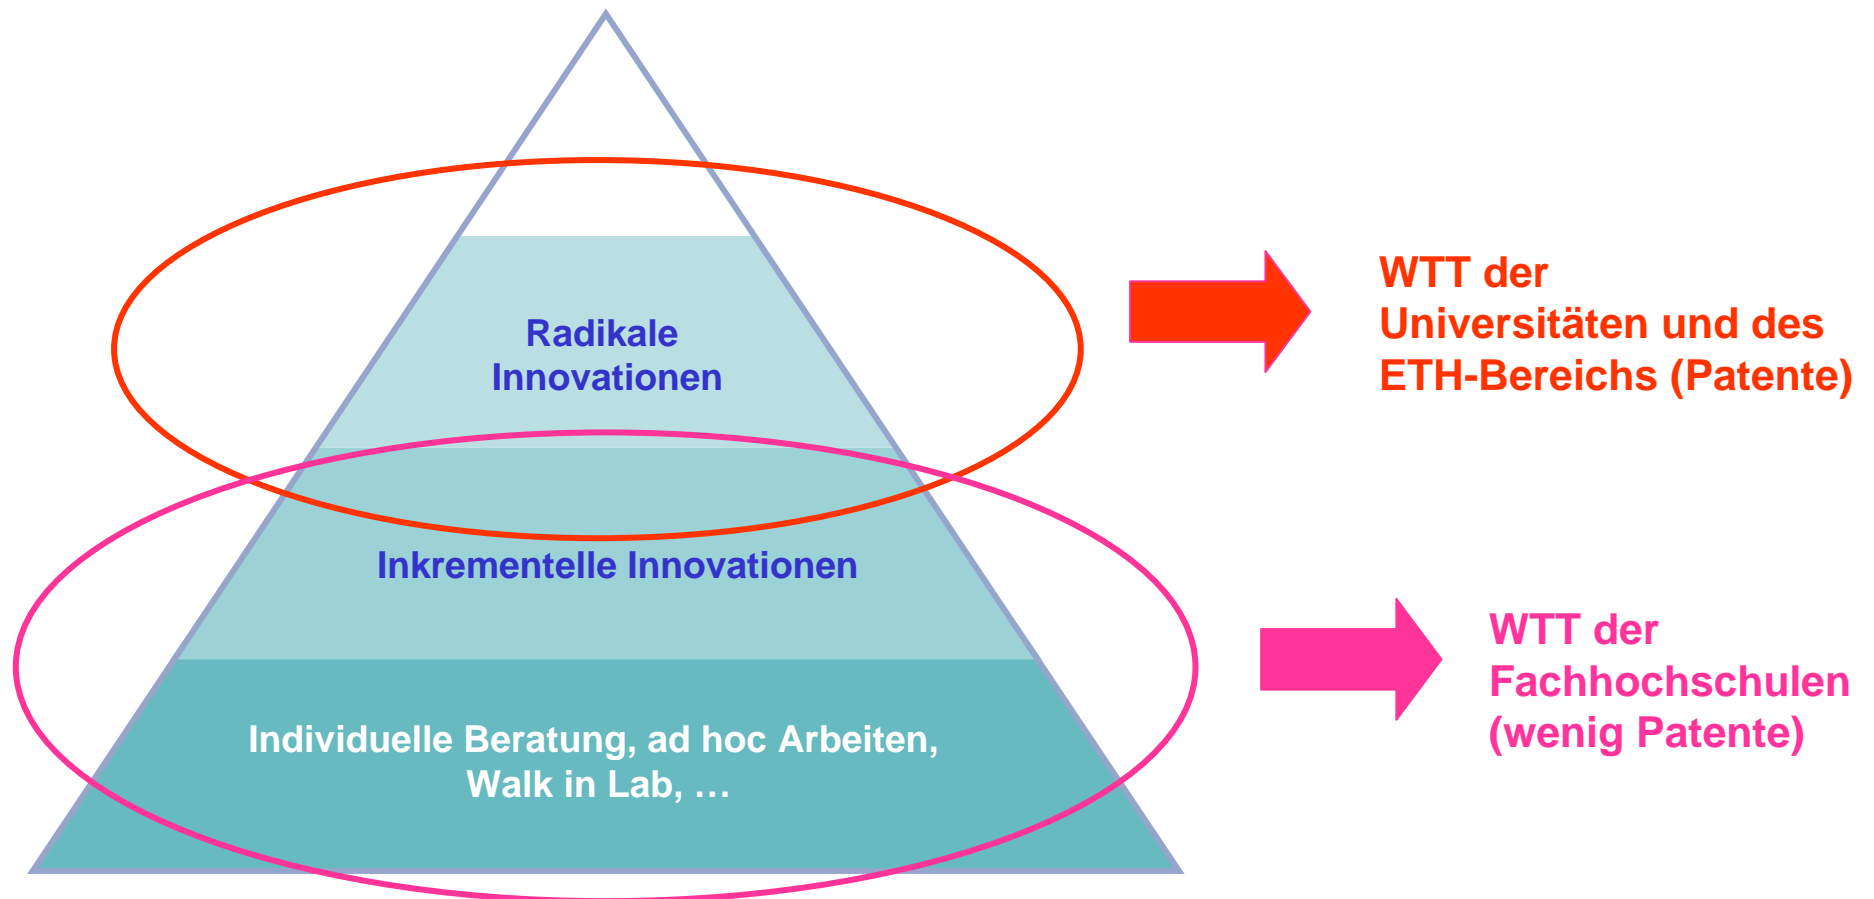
Radikale Innovationen

Inkrementelle Innovationen

Individuelle Beratung, ad hoc Arbeiten, Walk in Lab, …

WTT der Universitäten und des ETH-Bereichs (Patente)

WTT der Fachhochschulen (wenig Patente)